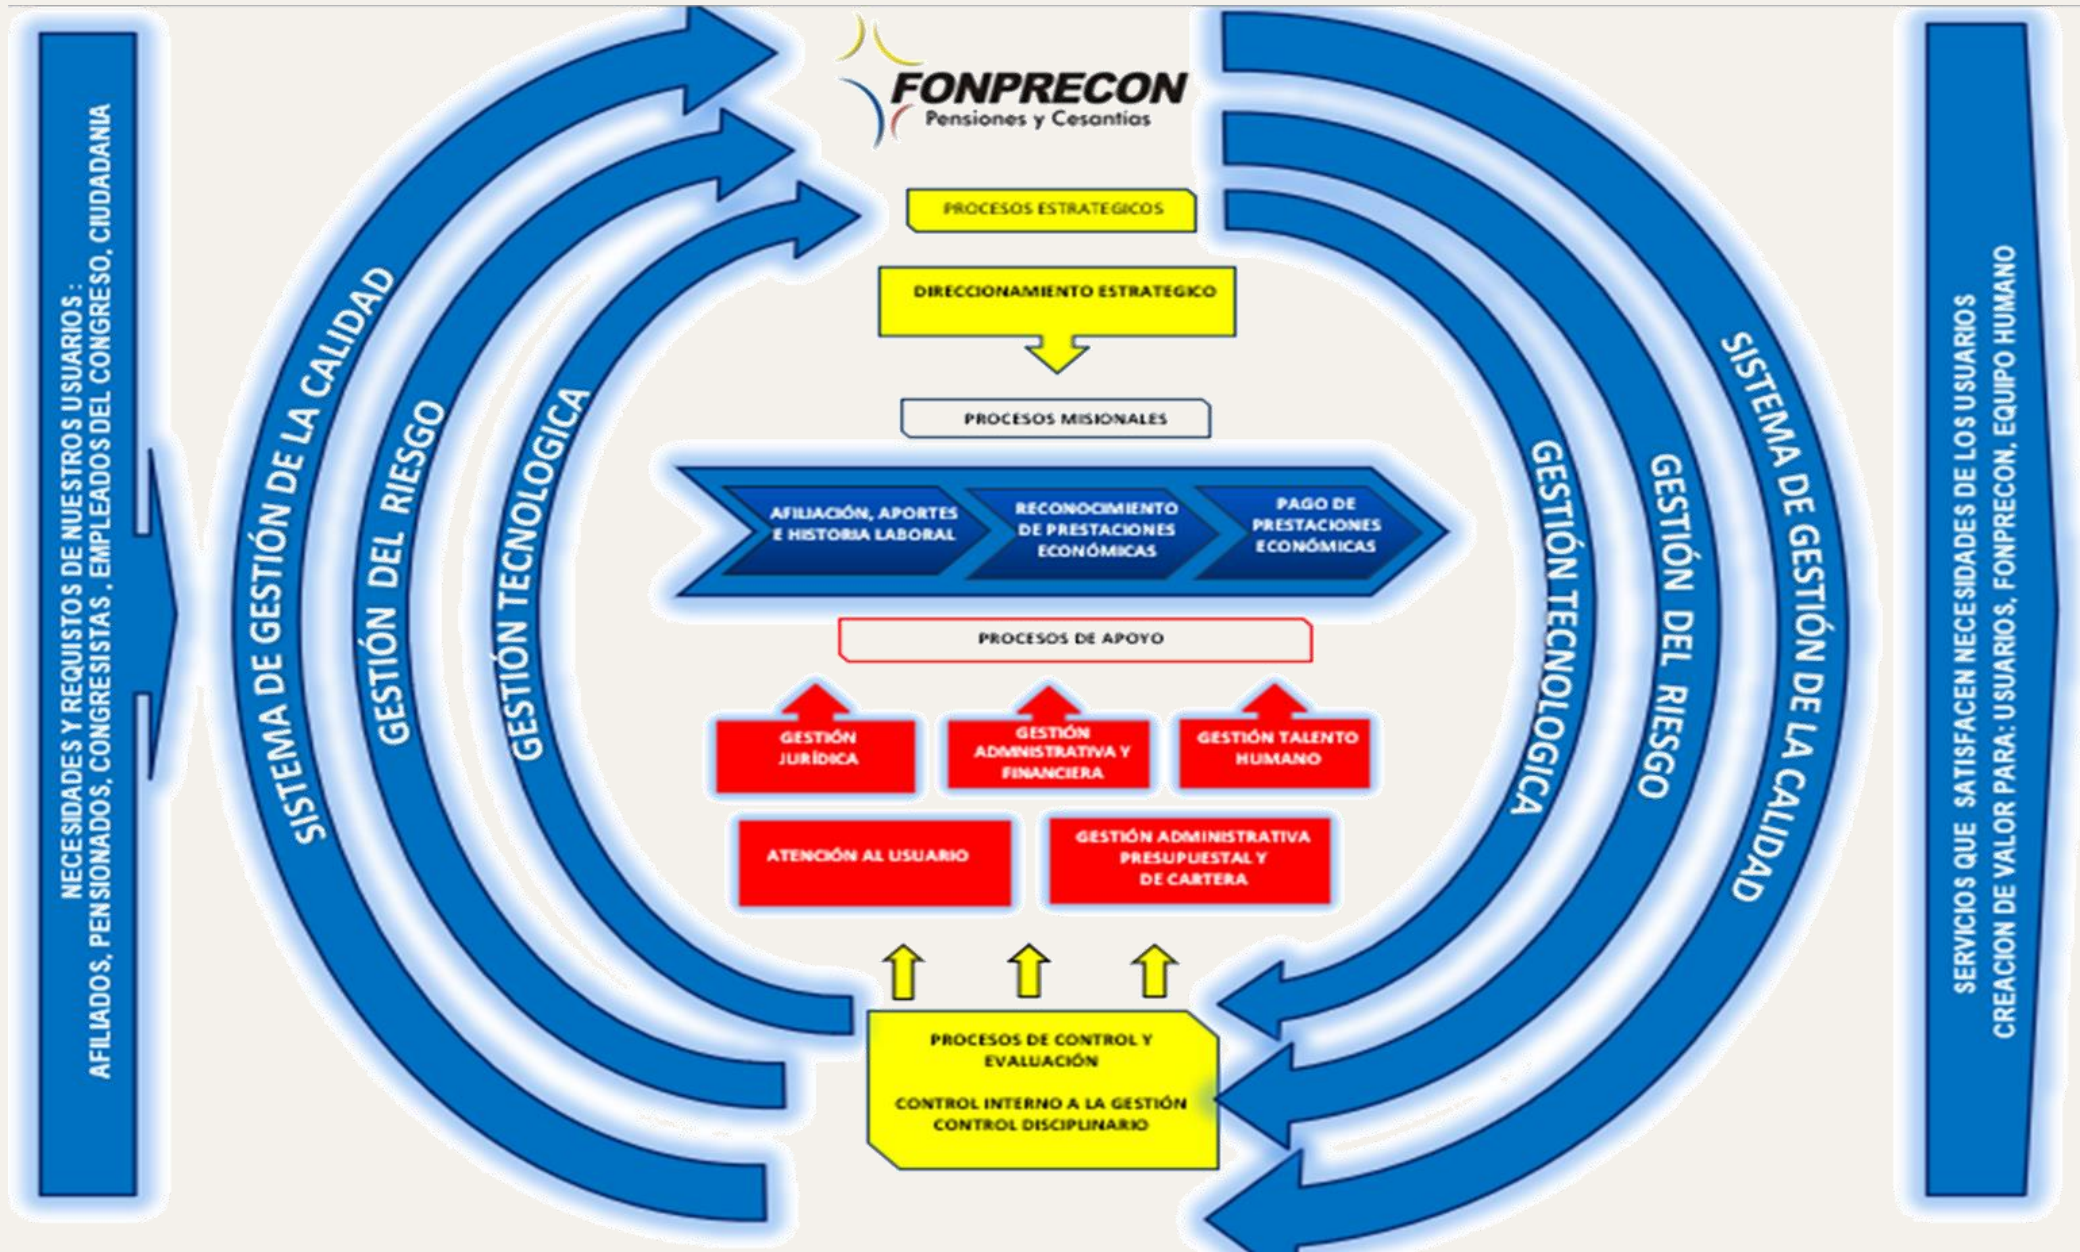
NECESIDADES Y REQUISTOS DE NUESTROS USUARIOS : AFILIADOS, PENSIONADOS, CONGRESISTAS , EMPLEADOS DEL CONGRESO, CIUDADANIA

SISTEMA DE GESTIÓN DE LA CALIDAD

GESTIÓN DEL RIESGO

GESTIÓN TECNOLOGICA

FONPRECON
Pensiones y Cesantías

PROCESOS ESTRATEGICOS

DIRECCIONAMIENTO ESTRATEGICO

PROCESOS MISIONALES

AFILIACIÓN, APORTES E HISTORIA LABORAL

RECONOCIMIENTO DE PRESTACIONES ECONÓMICAS

PAGO DE PRESTACIONES ECONÓMICAS

PROCESOS DE APOYO

GESTIÓN JURÍDICA

GESTIÓN ADMINISTRATIVA Y FINANCIERA

GESTIÓN TALENTO HUMANO

ATENCIÓN AL USUARIO

GESTIÓN ADMINISTRATIVA PRESUPUESTAL Y DE CARTERA

PROCESOS DE CONTROL Y EVALUACIÓN

CONTROL INTERNO A LA GESTIÓN
CONTROL DISCIPLINARIO

GESTIÓN TECNOLOGICA

GESTIÓN DEL RIESGO

SISTEMA DE GESTIÓN DE LA CALIDAD

SERVICIOS QUE SATISFACEN NECESIDADES DE LOS USUARIOS
CREACION DE VALOR PARA: USUARIOS, FONPRECON, EQUIPO HUMANO